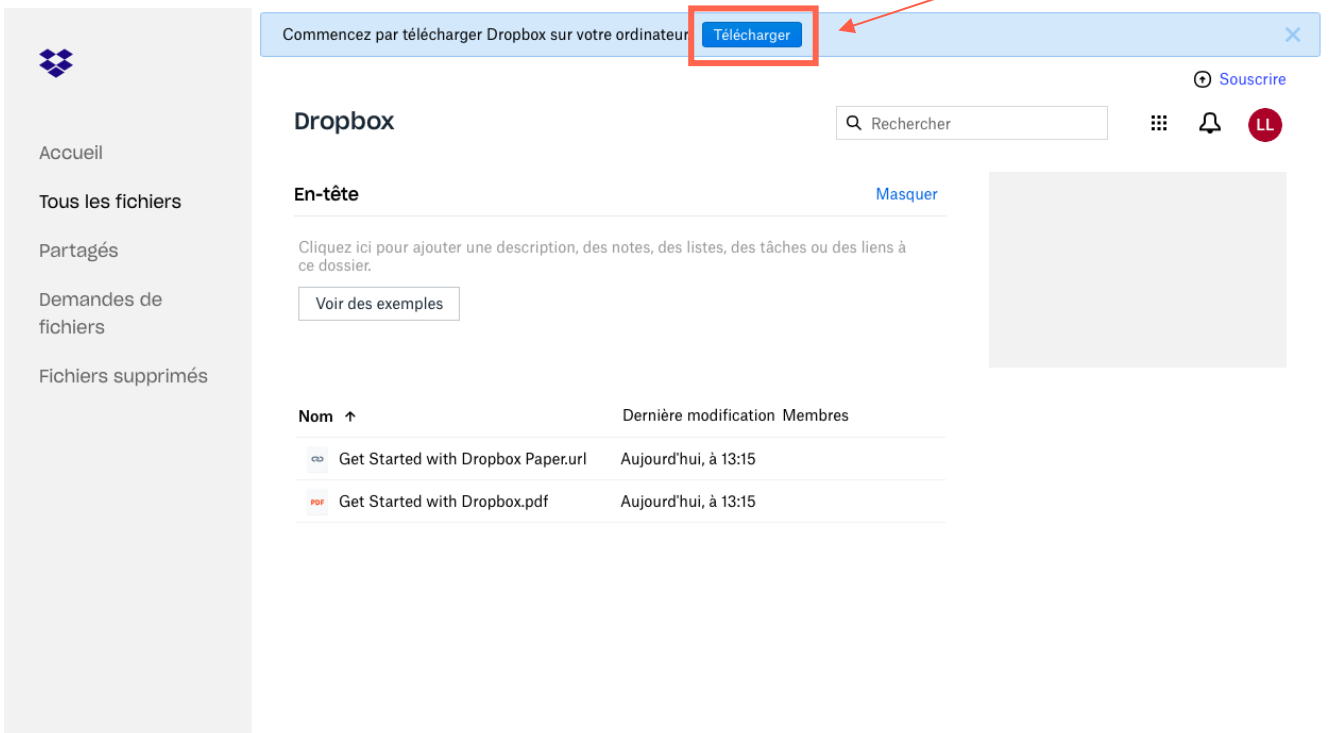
Commencez par télécharger Dropbox sur votre ordinateur Télécharger

Souscrire

Accueil

Tous les fichiers

Partagés

Demandes de fichiers

Fichiers supprimés

Dropbox

Rechercher

LL

En-tête

Masquer

Cliquez ici pour ajouter une description, des notes, des listes, des tâches ou des liens à ce dossier.

Voir des exemples

| Nom ↑ | Dernière modification | Membres |
|---|---|---|
| Get Started with Dropbox Paper.url | Aujourd'hui, à 13:15 | |
| PDF Get Started with Dropbox.pdf | Aujourd'hui, à 13:15 | |